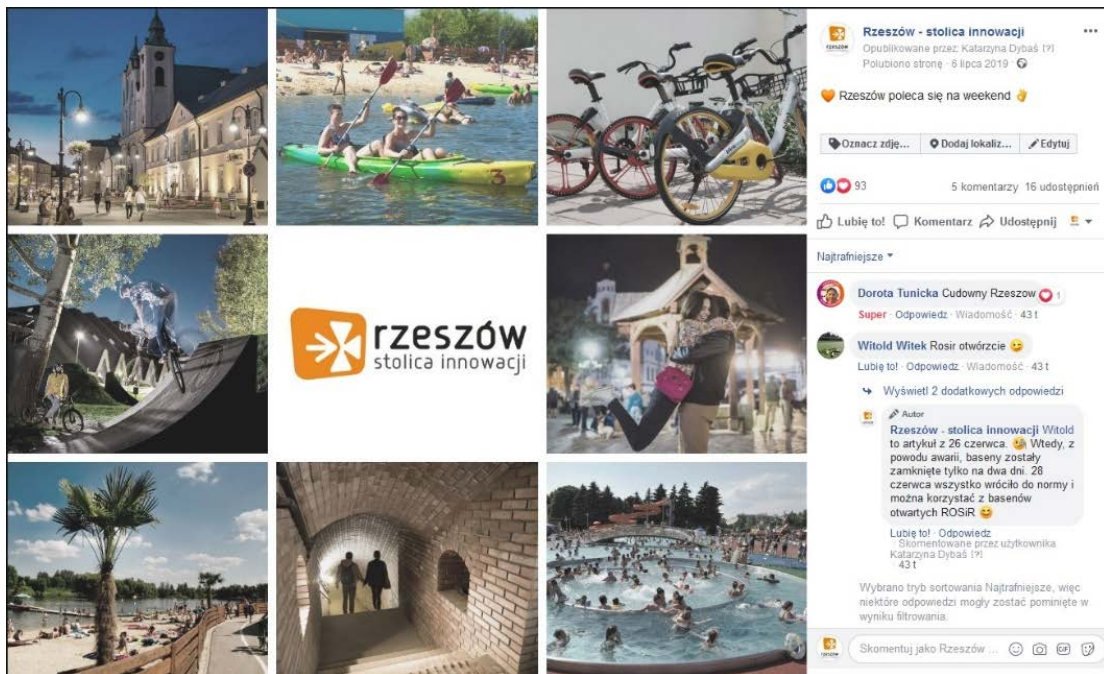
rzeszów
stolica innowacji

Rzeszów - stolica innowacji
Opublikowane przez: Katarzyna Dybaś [?]
Polubiono stronę · 6 lipca 2019 ·

Rzeszów poleca się na weekend

Oznacz zdję... Dodaj lokaliz... Edytuj

93 5 komentarzy 16 udostępnień

Lubię to! Komentarz Udostępnij

Najtrafniejsze

Dorota Tunicka Cudowny Rzeszow 1
Super · Odpowiedz · Wiadomość · 43 t

Witold Witek Rosir otwórzcie
Lubię to! · Odpowiedz · Wiadomość · 43 t

Wyświetl 2 dodatkowych odpowiedzi

Autor
Rzeszów - stolica innowacji Witold to artykuł z 26 czerwca. Wtedy, z powodu awarii, baseny zostały zamknięte tylko na dwa dni. 28 czerwca wszystko wróciło do normy i można korzystać z basenów otwartych ROSiR
Lubię to! · Odpowiedz · Skomentowane przez użytkownika Katarzyna Dybaś [?] · 43 t

Wybrano tryb sortowania Najtrafniejsze, więc niektóre odpowiedzi mogły zostać pominięte w wyniku filtrowania.

Skomentuj jako Rzeszów ...